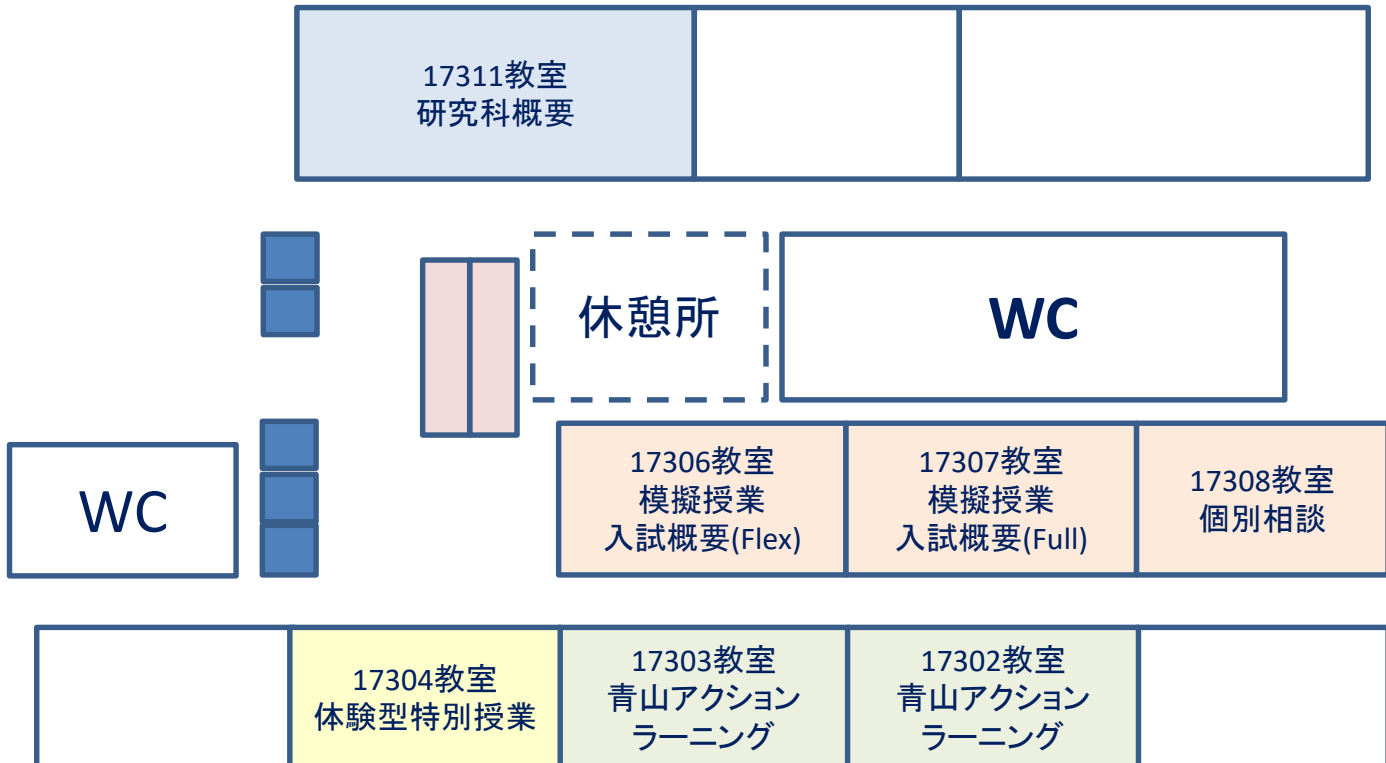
17311教室
研究科概要

休憩所

WC

WC

17306教室
模擬授業
入試概要(Flex)

17307教室
模擬授業
入試概要(Full)

17308教室
個別相談

17304教室
体験型特別授業

17303教室
青山アクション
ラーニング

17302教室
青山アクション
ラーニング